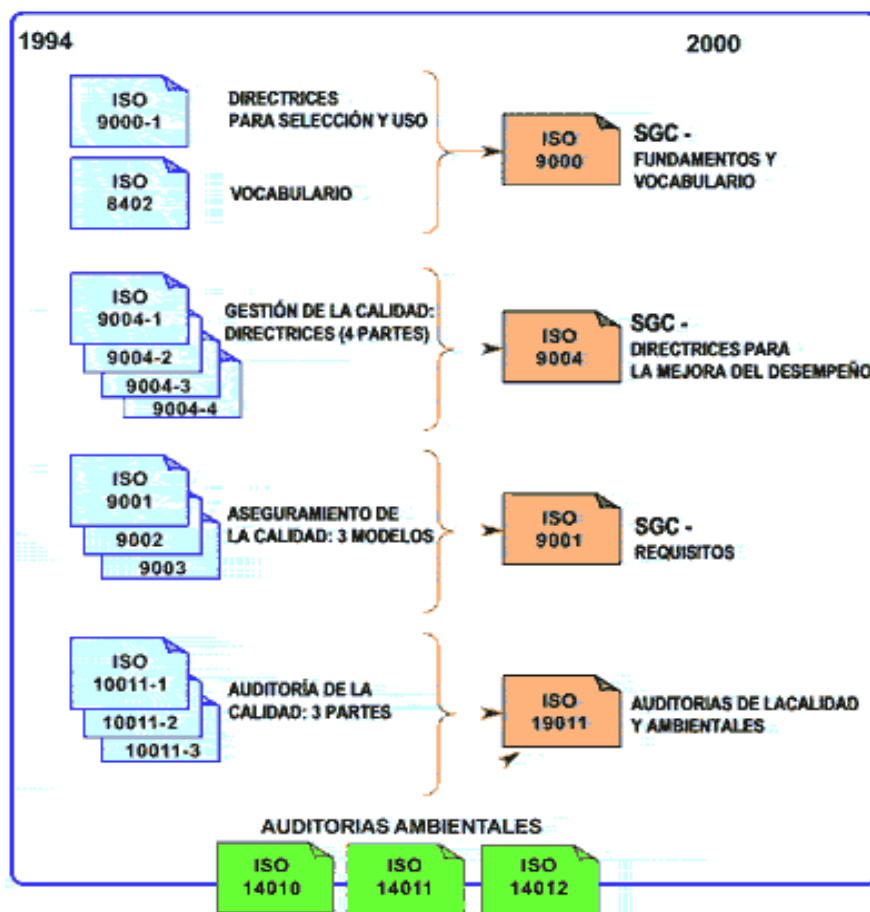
1994

2000

ISO 9000-1

DIRECTRICES PARA SELECCIÓN Y USO

ISO 8402

VOCABULARIO

ISO 9000

SGC - FUNDAMENTOS Y VOCABULARIO

ISO 9004-1

9004-2

9004-3

9004-4

GESTIÓN DE LA CALIDAD: DIRECTRICES (4 PARTES)

ISO 9004

SGC - DIRECTRICES PARA LA MEJORA DEL DESEMPEÑO

ISO 9001

9002

9003

ASEGURAMIENTO DE LA CALIDAD: 3 MODELOS

ISO 9001

SGC - REQUISITOS

ISO 10011-1

10011-2

10011-3

AUDITORÍA DE LA CALIDAD: 3 PARTES

ISO 19011

AUDITORIAS DE LACALIDAD Y AMBIENTALES

AUDITORIAS AMBIENTALES

ISO 14010

ISO 14011

ISO 14012